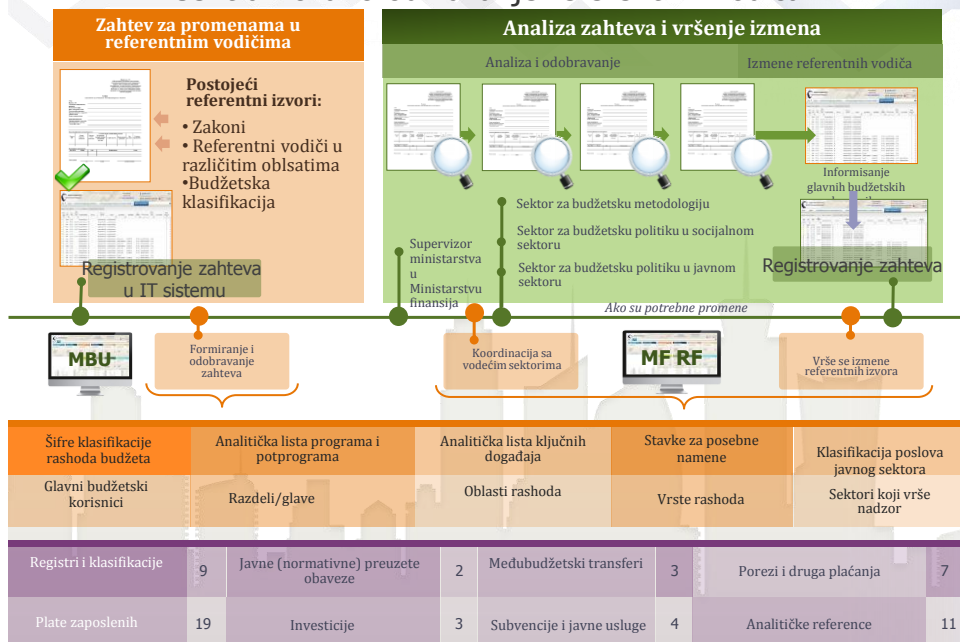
Zahtev za promenama u referentnim vodičima

Postojeći referentni izvori:
• Zakoni
• Referentni vodiči u različitim oblsatima
•Budžetska klasifikacija

Registrovanje zahteva u IT sistemu

Analiza zahteva i vršenje izmena

Analiza i odobravanje

Izmene referentnih vodiča

Informisanje glavnih budžetskih

Sektor za budžetsku metodologiju

Sektor za budžetsku politiku u socijalnom sektoru

Sektor za budžetsku politiku u javnom sektoru

Supervizor ministarstva u Ministarstvu finansija

Registrovanje zahteva

Ako su potrebne promene

MBU

Formiranje i odobravanje zahteva

Koordinacija sa vodećim sektorima

MF RF

Vrše se izmene referentnih izvora

| Šifre klasifikacije rashoda budžeta | Analitička lista programa i potprograma | Analitička lista ključnih događaja | Stavke za posebne namene | Klasifikacija poslova javnog sektora |
|---|---|---|---|---|
| Glavni budžetski korisnici | Razdeli/glave | Oblasti rashoda | Vrste rashoda | Sektori koji vrše nadzor |

| Registri i klasifikacije | 9 | Javne (normativne) preuzete obaveze | 2 | Međubudžetski transferi | 3 | Porezi i druga plaćanja | 7 |
|---|---|---|---|---|---|---|---|
| Plate zaposlenih | 19 | Investicije | 3 | Subvencije i javne usluge | 4 | Analitičke reference | 11 |